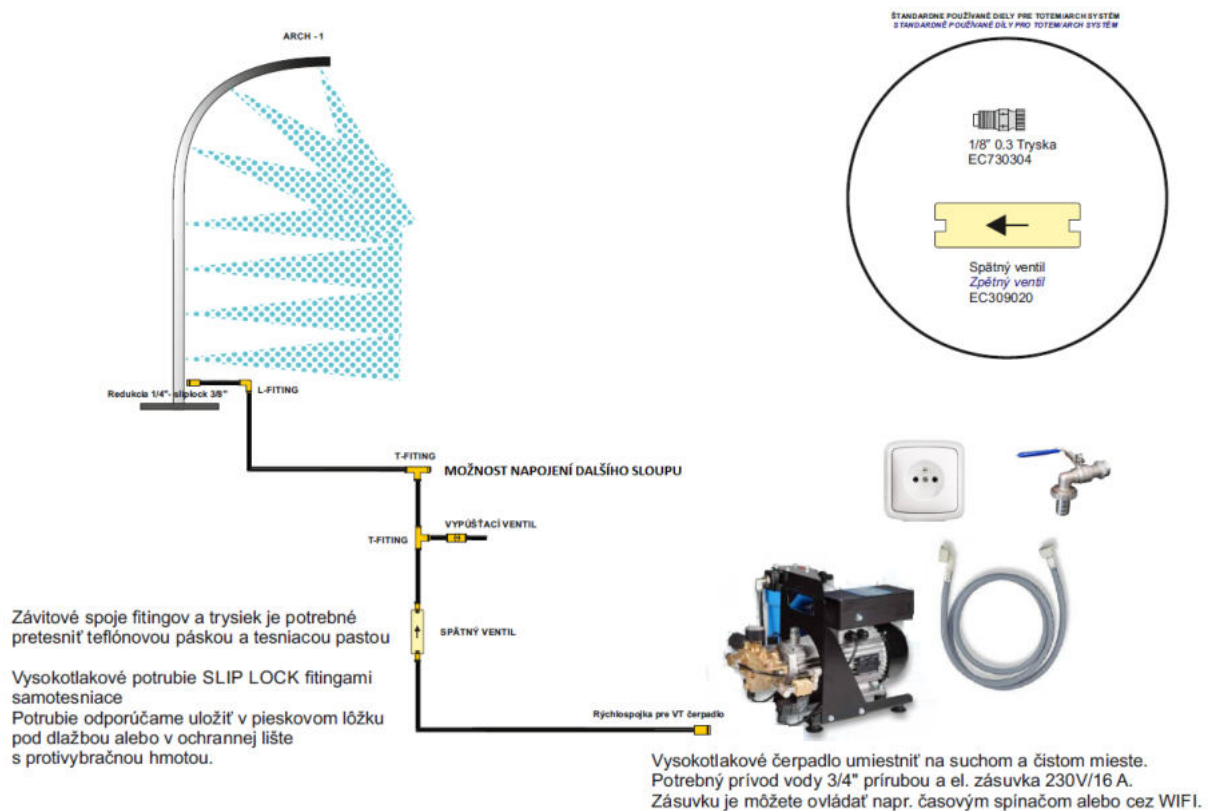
ARCH - 1

ŠTANDARDNE POUŽÍVANÉ DIELY PRE TOTEMIARCH SYSTÉM
STANDARDNĚ POUŽÍVANÉ DÍLY PRO TOTEMIARCH SYSTÉM

1/8" 0.3 Tryska
EC730304

Spätný ventil
Zpětný ventil
EC309020

Redukcia 1/4"- sliplock 3/8"

L-FITING

T-FITING

MOŽNOST NAPOJENÍ DALŠÍHO SLOUPU

T-FITING

VYPÚŠŤACÍ VENTIL

SPÄTNÝ VENTIL

Rýchlospojka pre VT čerpadlo

Závitové spoje fitingov a trysiek je potrebné pretesniť teflónovou páskou a tesniacou pastou

Vysokotlakové potrubie SLIP LOCK fitingami samotesniace
Potrubie odporúčame uložiť v pieskovom lôžku pod dlažbou alebo v ochrannej lište s protivybračnou hmotou.

Vysokotlakové čerpadlo umiestniť na suchom a čistom mieste.
Potrebný prívod vody 3/4" prírubou a el. zásuvka 230V/16 A.
Zásuvku je môžete ovládať napr. časovým spínačom alebo cez WIFI.